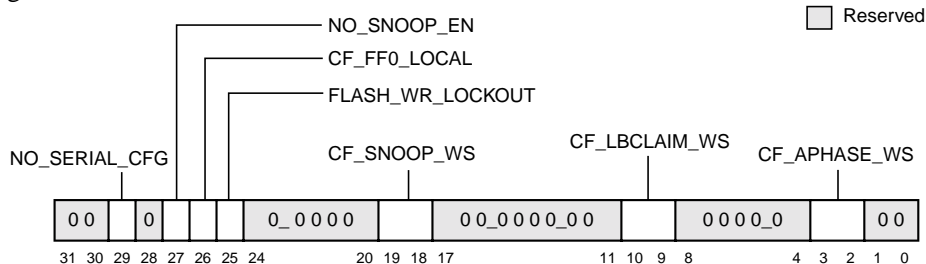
Reserved

NO_SNOOP_EN
CF_FF0_LOCAL
FLASH_WR_LOCKOUT

NO_SERIAL_CFG
CF_SNOOP_WS
CF_LBCLAIM_WS
CF_APHASE_WS

0 0 | | 0 | | | | 0_0 0 0 0 | | 0 0_0 0 0 0_0 0 | | 0 0 0 0_0 | | 0 0

31 30 29 28 27 26 25 24 20 19 18 17 11 10 9 8 4 3 2 1 0